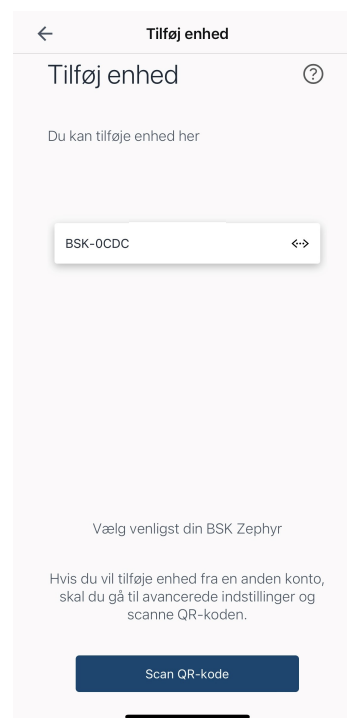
Tilføj enhed

Tilføj enhed

Du kan tilføje enhed her

BSK-0CDC

Vælg venligst din BSK Zephyr

Hvis du vil tilføje enhed fra en anden konto, skal du gå til avancerede indstillinger og scanne QR-koden.

Scan QR-kode